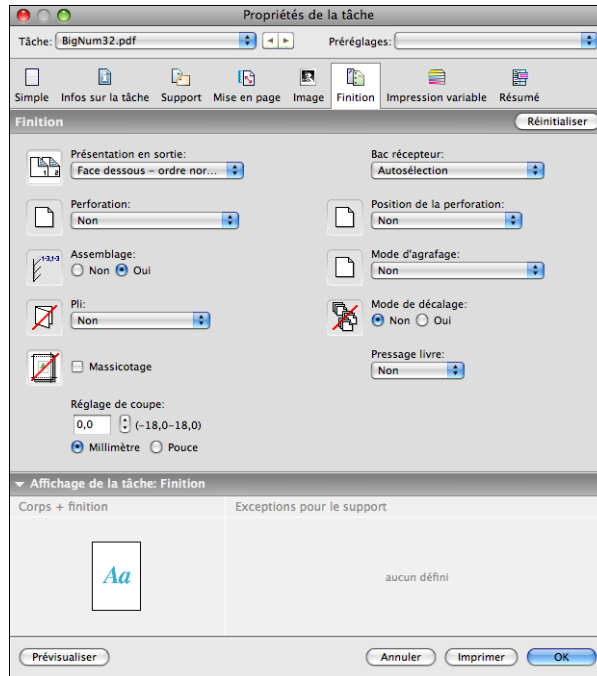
Propriétés de la tâche

Tâche: BigNum32.pdf

Préréglages:

Simple
Infos sur la tâche
Support
Mise en page
Image
Finition
Impression variable
Résumé

Finition

Réinitialiser

Présentation en sortie:
Face dessous – ordre nor...

Bac récepteur:
Autosélection

Perforation:
Non

Position de la perforation:
Non

Assemblage:
Non Oui

Mode d'agrafage:
Non

Pli:
Non

Mode de décalage:
Non Oui

Massicotage

Pressage livre:
Non

Réglage de coupe:
0,0 (–18,0–18,0)
Millimètre Pouce

Affichage de la tâche: Finition

Corps + finition

Exceptions pour le support

Aa

aucun défini

Prévisualiser

Annuler

Imprimer

OK